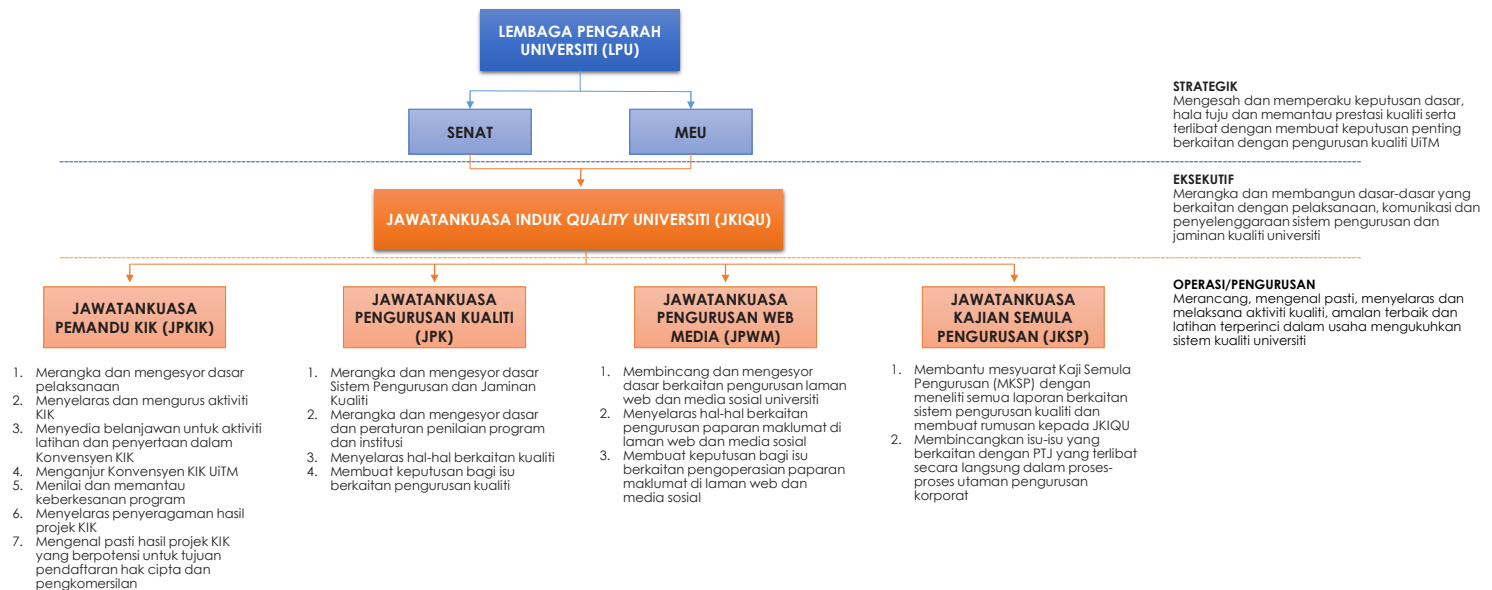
LEMBAGA PENGARAH UNIVERSITI (LPU)

SENAT

MEU

STRATEGIK
Mengesah dan memperaku keputusan dasar, hala tuju dan memantau prestasi kualiti serta terlibat dengan membuat keputusan penting berkaitan dengan pengurusan kualiti UiTM

JAWATANKUASA INDUK *QUALITY* UNIVERSITI (JKIQU)

EKSEKUTIF
Merangka dan membangun dasar-dasar yang berkaitan dengan pelaksanaan, komunikasi dan penyelenggaraan sistem pengurusan dan jaminan kualiti universiti

OPERASI/PENGURUSAN
Merancang, mengenal pasti, menyelaras dan melaksana aktiviti kualiti, amalan terbaik dan latihan terperinci dalam usaha mengukuhkan sistem kualiti universiti

JAWATANKUASA PEMANDU KIK (JPKIK)

1. Merangka dan mengesyor dasar pelaksanaan
2. Menyelaras dan mengurus aktiviti KIK
3. Menyedia belanjawan untuk aktiviti latihan dan penyertaan dalam Konvensyen KIK
4. Menganjur Konvensyen KIK UiTM
5. Menilai dan memantau keberkesanan program
6. Menyelaras penyeragaman hasil projek KIK
7. Mengenal pasti hasil projek KIK yang berpotensi untuk tujuan pendaftaran hak cipta dan pengkomersilan

JAWATANKUASA PENGURUSAN KUALITI (JPK)

1. Merangka dan mengesyor dasar Sistem Pengurusan dan Jaminan Kualiti
2. Merangka dan mengesyor dasar dan peraturan penilaian program dan institusi
3. Menyelaras hal-hal berkaitan kualiti
4. Membuat keputusan bagi isu berkaitan pengurusan kualiti

JAWATANKUASA PENGURUSAN WEB MEDIA (JPWM)

1. Membincang dan mengesyor dasar berkaitan pengurusan laman web dan media sosial universiti
2. Menyelaras hal-hal berkaitan pengurusan paparan maklumat di laman web dan media sosial
3. Membuat keputusan bagi isu berkaitan pengoperasian paparan maklumat di laman web dan media sosial

JAWATANKUASA KAJIAN SEMULA PENGURUSAN (JKSP)

1. Membantu mesyuarat Kaji Semula Pengurusan (MKSP) dengan meneliti semua laporan berkaitan sistem pengurusan kualiti dan membuat rumusan kepada JKIQU
2. Membincangkan isu-isu yang berkaitan dengan PTJ yang terlibat secara langsung dalam proses-proses utaman pengurusan korporat